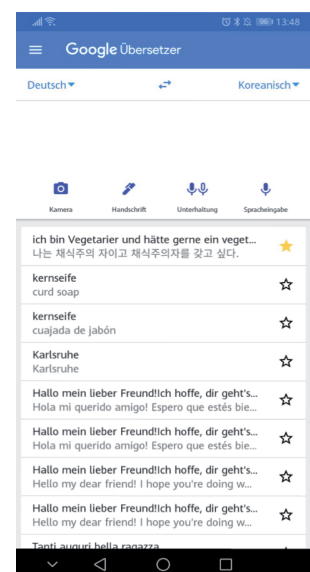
96 13:48

Google Übersetzer

Deutsch ▾

Koreanisch ▾

Kamera

Handschrift

Unterhaltung

Spracheingabe

ich bin Vegetarier und hätte gerne ein veget...
나는 채식주의 자이고 채식주의자를 갖고 싶다.

kernseife
curd soap

kernseife
cuajada de jabón

Karlsruhe
Karlsruhe

Hallo mein lieber Freund!Ich hoffe, dir geht's...
Hola mi querido amigo! Espero que estés bie...

Hallo mein lieber Freund!Ich hoffe, dir geht's...
Hola mi querido amigo! Espero que estés bie...

Hallo mein lieber Freund!Ich hoffe, dir geht's...
Hello my dear friend! I hope you're doing w...

Hallo mein lieber Freund!Ich hoffe, dir geht's...
Hello my dear friend! I hope you're doing w...

Tanti auguri bella ragazza